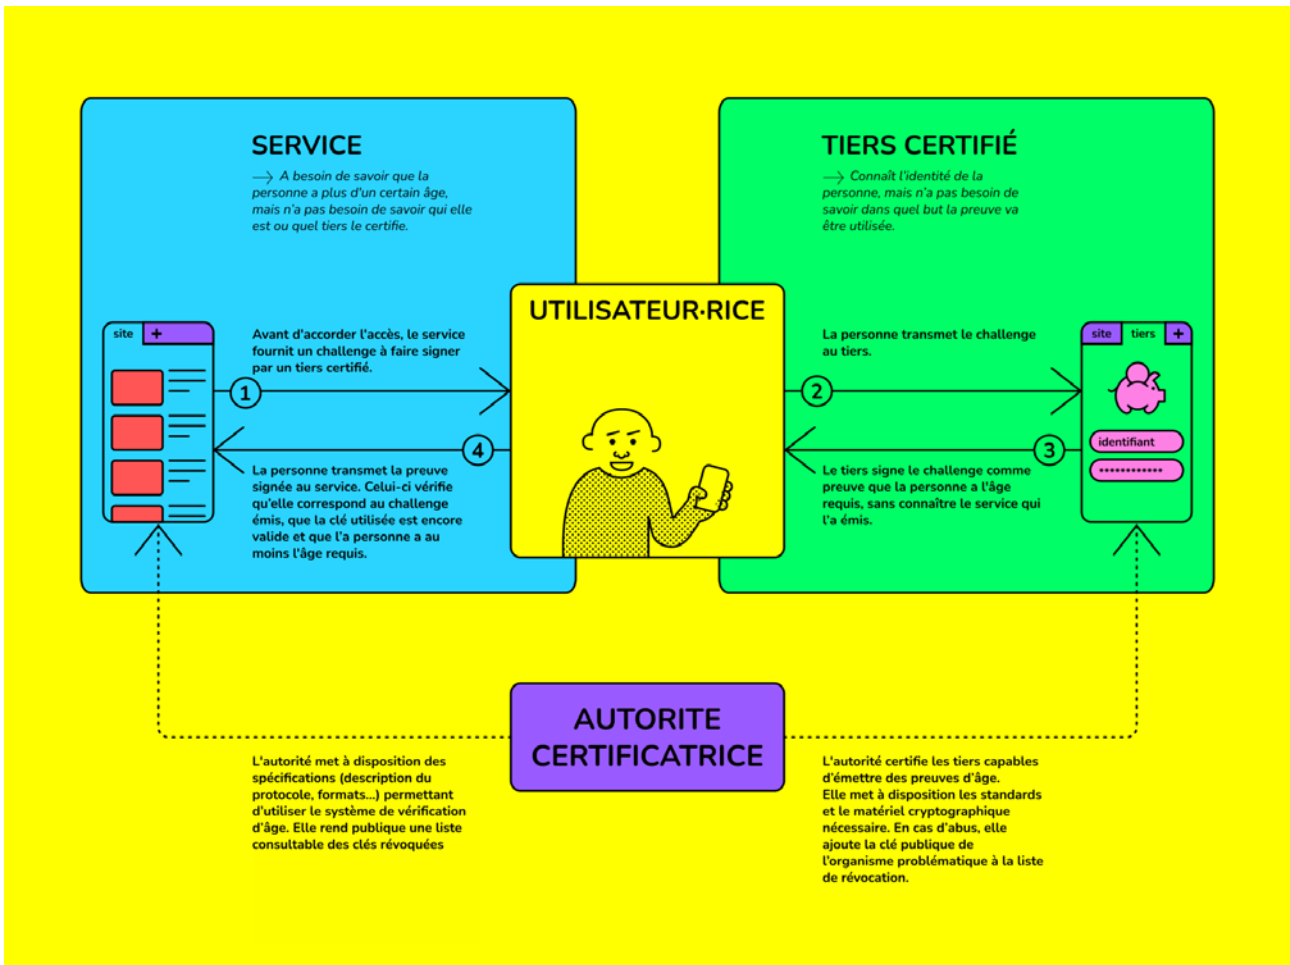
SERVICE

⟶ A besoin de savoir que la personne a plus d'un certain âge, mais n'a pas besoin de savoir qui elle est ou quel tiers le certifie.

TIERS CERTIFIÉ

⟶ Connaît l'identité de la personne, mais n'a pas besoin de savoir dans quel but la preuve va être utilisée.

UTILISATEUR·RICE

site +

Avant d'accorder l'accès, le service fournit un challenge à faire signer par un tiers certifié.

1

4

La personne transmet la preuve signée au service. Celui-ci vérifie qu'elle correspond au challenge émis, que la clé utilisée est encore valide et que l'a personne a au moins l'âge requis.

La personne transmet le challenge au tiers.

2

3

Le tiers signe le challenge comme preuve que la personne a l'âge requis, sans connaître le service qui l'a émis.

site tiers +

identifiant

••••••••••••

AUTORITE CERTIFICATRICE

L'autorité met à disposition des spécifications (description du protocole, formats...) permettant d'utiliser le système de vérification d'âge. Elle rend publique une liste consultable des clés révoquées

L'autorité certifie les tiers capables d'émettre des preuves d'âge. Elle met à disposition les standards et le matériel cryptographique nécessaire. En cas d'abus, elle ajoute la clé publique de l'organisme problématique à la liste de révocation.